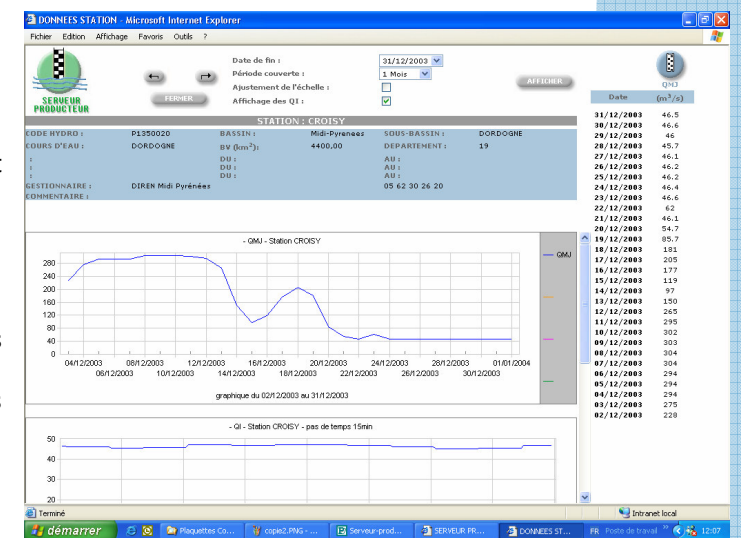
DONNEES STATION - Microsoft Internet Explorer

Fichier Edition Affichage Favoris Outils ?

SERVEUR PRODUCTEUR

FERMER

Date de fin : 31/12/2003
Période couverte : 1 Mois
Ajustement de l'échelle :
Affichage des QI :

AFFICHER

QMJ

STATION : CROISY

CODE HYDRO : P1350020 BASSIN : Midi-Pyrenees SOUS-BASSIN : DORDOGNE
COURS D'EAU : DORDOGNE BV (km²) : 4400.00 DEPARTEMENT : 19
: DU : AU :
: DU : AU :
: DU : AU :
GESTIONNAIRE : DIREN Midi Pyrénées 05 62 30 26 20
COMMENTAIRE :

- QMJ - Station CROISY

280
240
200
160
120
80
40
0

04/12/2003 08/12/2003 12/12/2003 16/12/2003 20/12/2003 24/12/2003 28/12/2003 01/01/2004
06/12/2003 10/12/2003 14/12/2003 18/12/2003 22/12/2003 26/12/2003 30/12/2003

graphique du 02/12/2003 au 31/12/2003

QMJ

| Date | (m³/s) |
|---|---|
| 31/12/2003 | 46.5 |
| 30/12/2003 | 46.6 |
| 29/12/2003 | 46 |
| 28/12/2003 | 45.7 |
| 27/12/2003 | 46.1 |
| 26/12/2003 | 46.2 |
| 25/12/2003 | 46.2 |
| 24/12/2003 | 46.4 |
| 23/12/2003 | 46.6 |
| 22/12/2003 | 62 |
| 21/12/2003 | 46.1 |
| 20/12/2003 | 54.7 |
| 19/12/2003 | 85.7 |
| 18/12/2003 | 181 |
| 17/12/2003 | 205 |
| 16/12/2003 | 177 |
| 15/12/2003 | 119 |
| 14/12/2003 | 97 |
| 13/12/2003 | 150 |
| 12/12/2003 | 265 |
| 11/12/2003 | 295 |
| 10/12/2003 | 302 |
| 09/12/2003 | 303 |
| 08/12/2003 | 304 |
| 07/12/2003 | 304 |
| 06/12/2003 | 294 |
| 05/12/2003 | 294 |
| 04/12/2003 | 294 |
| 03/12/2003 | 275 |
| 02/12/2003 | 228 |

- QI - Station CROISY - pas de temps 15min

50
40
30
20

Terminé Intranet local

démarrer Plaquettes Co... copie2.PNG - ... Serveur-prod... SERVEUR PR... DONNEES ST... FR Poste de travail 12:07